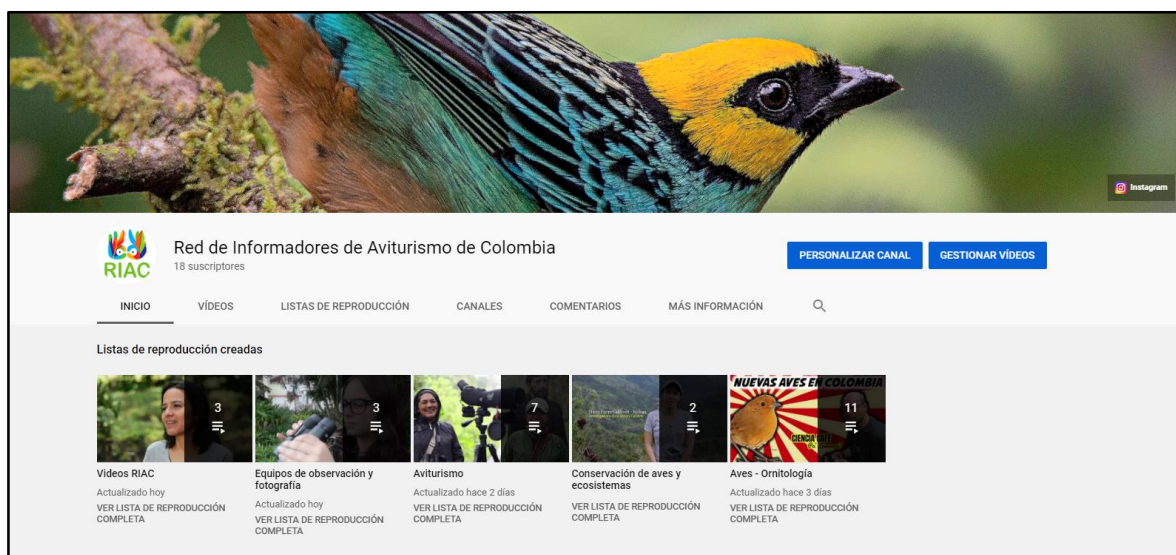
Instagram

RIAC

Red de Informadores de Aviturismo de Colombia
18 suscriptores

PERSONALIZAR CANAL
GESTIONAR VÍDEOS

INICIO
VÍDEOS
LISTAS DE REPRODUCCIÓN
CANALES
COMENTARIOS
MÁS INFORMACIÓN

Listas de reproducción creadas

3
Videos RIAC
Actualizado hoy
VER LISTA DE REPRODUCCIÓN COMPLETA

3
Equipos de observación y fotografía
Actualizado hoy
VER LISTA DE REPRODUCCIÓN COMPLETA

7
Aviturismo
Actualizado hace 2 días
VER LISTA DE REPRODUCCIÓN COMPLETA

2
Conservación de aves y ecosistemas
VER LISTA DE REPRODUCCIÓN COMPLETA

NUEVAS AVES EN COLOMBIA
CIENCIA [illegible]
11
Aves - Ornitología
Actualizado hace 3 días
VER LISTA DE REPRODUCCIÓN COMPLETA